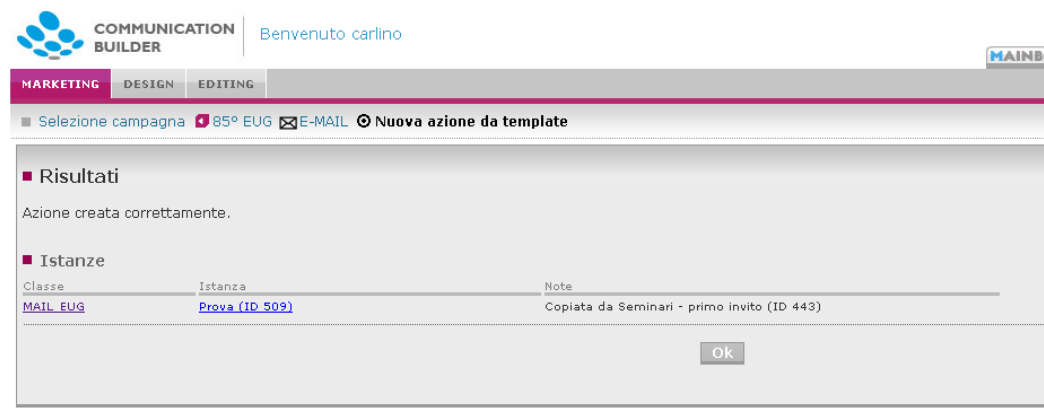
COMMUNICATION BUILDER

Benvenuto carlino

MAINB

MARKETING DESIGN EDITING

Selezione campagna 85° EUG E-MAIL Nuova azione da template

Risultati

Azione creata correttamente.

Istanze

| Classe | Istanza | Note |
|---|---|---|
| MAIL EUG | Prova (ID 509) | Copiata da Seminari - primo invito (ID 443) |

Ok